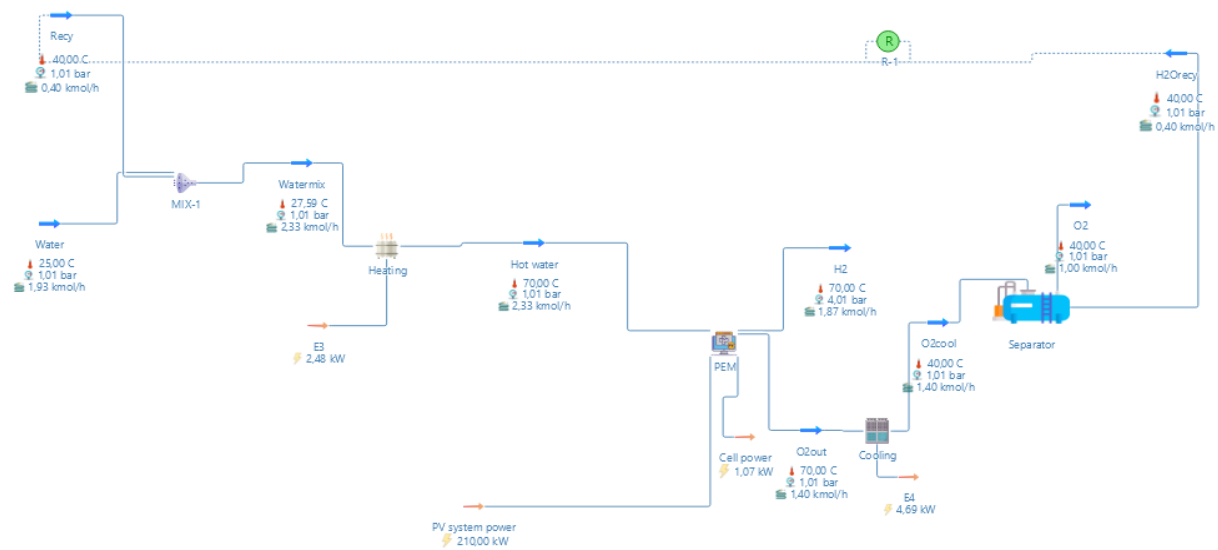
Recy
40,00 C
1,01 bar
0,40 kmol/h

R
R-1

H2Orecy
40,00 C
1,01 bar
0,40 kmol/h

MIX-1

Watermix
27,59 C
1,01 bar
2,33 kmol/h

Water
25,00 C
1,01 bar
1,93 kmol/h

Heating

Hot water
70,00 C
1,01 bar
2,33 kmol/h

O2
40,00 C
1,01 bar
1,00 kmol/h

H2
70,00 C
4,01 bar
1,87 kmol/h

Separator

O2cool
40,00 C
1,01 bar
1,40 kmol/h

E3
2,48 kW

PEM

Cell power
1,07 kW

O2out
70,00 C
1,01 bar
1,40 kmol/h

Cooling

E4
4,69 kW

PV system power
210,00 kW